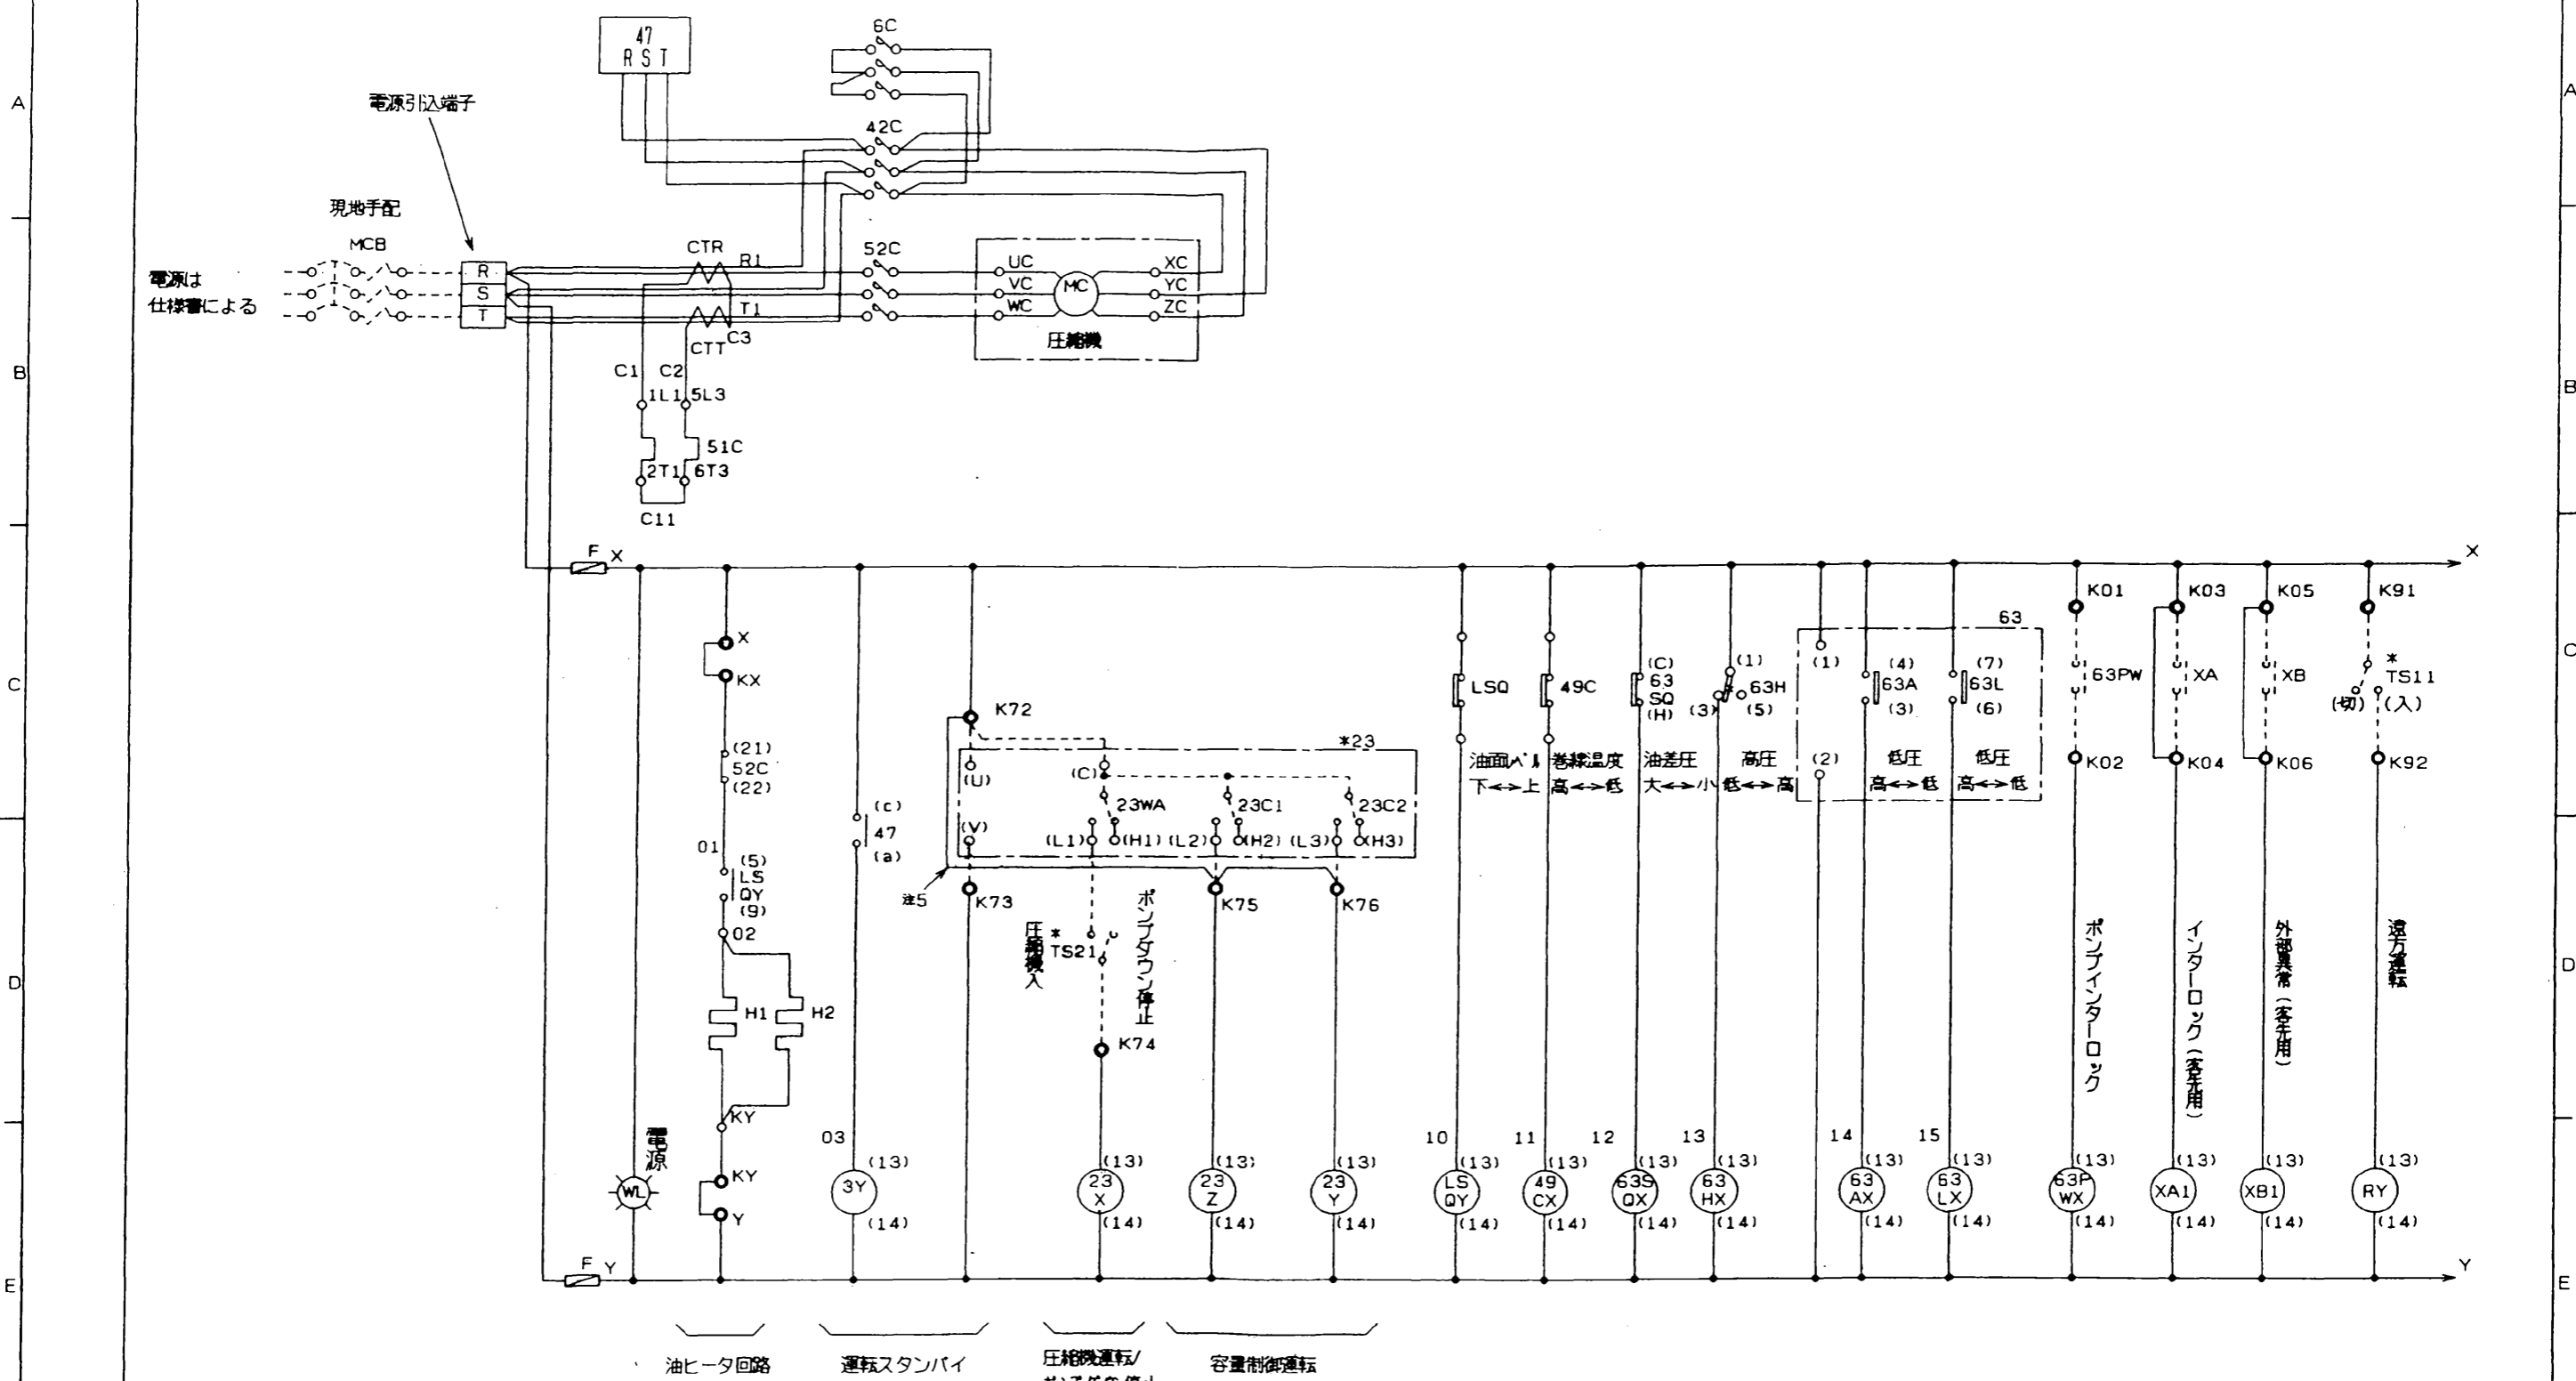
A
B
C
D
E

47
R S T

6C

42C

電源引込端子

現地手配

MCB

電源は
仕様書による

R
S
T

CTR
R1
T1
C3
CTT

52C

UC
VC
WC
MC
XC
YC
ZC
圧縮機

C1 C2
1L1 5L3
51C
2T1 6T3
C11

F X
X

X
KX
(21)
52C
(22)
01
(5)
LS
QY
(9)
02
H1
H2
KY
KY
Y

電源
WL

03
(c)
47
(a)
3Y
(13)
(14)

K72
*23
(U)
(C)
23WA
23C1
23C2
(V)
(L1) (H1) (L2) (H2) (L3) (H3)
注5
K73
K75
K76
圧縮機入
*
TS21
ポンプダウン停止
K74
23 X
23 Z
23 Y
(13)
(14)

10 11 12 13
LSQ
49C
(C)
63
SQ
(H)
(1)
63H
(3)
(5)
油面ベル
下↔上
巻線温度
高↔低
油差圧
大↔小
高圧
低↔高
LS QY
49 CX
63S QX
63 HX

63
(1)
(2)
(4)
63A
(3)
(7)
63L
(6)
低圧
高↔低
低圧
高↔低
14 15
63 AX
63 LX

K01
63PW
K02
ポンプインターロック
63P WX

K03
XA
K04
インターロック(客先用)
XA1

K05
XB
K06
外部異常(客先用)
XB1

K91
*
TS11
(切)
(入)
K92
遠方運転
RY

(13)
(14)

F Y
Y

油ヒータ回路
運転スタンバイ
圧縮機運転/
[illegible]
容量制御運転